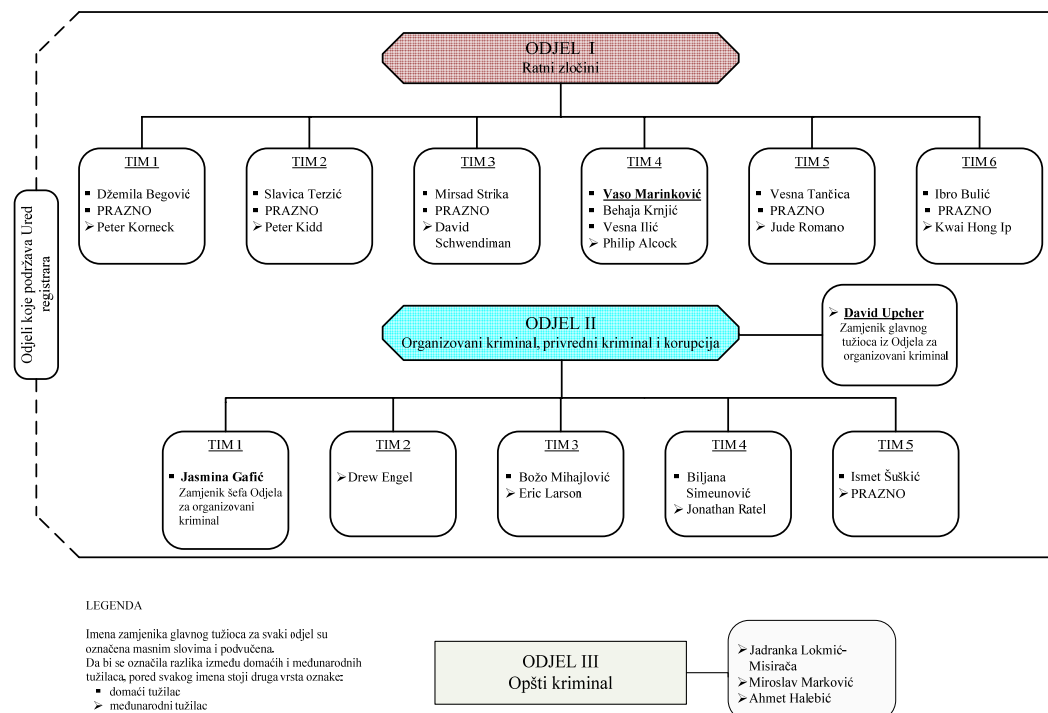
Odjeli koje podržava Ured registrara

ODJEL I
Ratni zločini

TIM 1
▪ Džemila Begović
▪ PRAZNO
➢ Peter Korneck

TIM 2
▪ Slavica Terzić
▪ PRAZNO
➢ Peter Kidd

TIM 3
▪ Mirsad Strika
▪ PRAZNO
➢ David Schwendiman

TIM 4
▪ **Vaso Marinković**
▪ Behaja Krnjić
▪ Vesna Ilić
➢ Philip Alcock

TIM 5
▪ Vesna Tančica
▪ PRAZNO
➢ Jude Romano

TIM 6
▪ Ibro Bulić
▪ PRAZNO
➢ Kwai Hong Ip

ODJEL II
Organizovani kriminal, privredni kriminal i korupcija

➢ **David Upcher**
Zamjenik glavnog tužioca iz Odjela za organizovani kriminal

TIM 1
▪ **Jasmina Gafić**
Zamjenik šefa Odjela za organizovani kriminal

TIM 2
➢ Drew Engel

TIM 3
▪ Božo Mihajlović
➢ Eric Larson

TIM 4
▪ Biljana Simeunović
➢ Jonathan Ratel

TIM 5
▪ Ismet Šuškić
▪ PRAZNO

LEGENDA

Imena zamjenika glavnog tužioca za svaki odjel su označena masnim slovima i podvučena.
Da bi se označila razlika između domaćih i međunarodnih tužilaca, pored svakog imena stoji druga vrsta oznake:
▪ domaći tužilac
➢ međunarodni tužilac

ODJEL III
Opšti kriminal

➢ Jadranka Lokmić-Misirača
➢ Miroslav Marković
➢ Ahmet Halebić